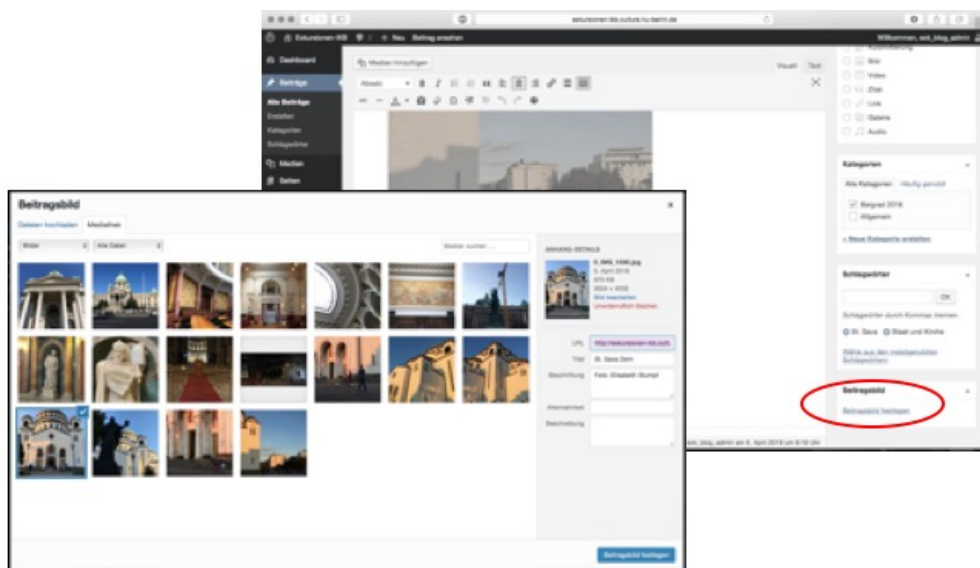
exkursionen-ikb.culture.hu-berlin.de

Exkursionen IKB + Neu Beitrag ansehen Willkommen, exk_blog_admin

Dashboard
Beiträge
Alle Beiträge
Erstellen
Kategorien
Schlagwörter
Medien
Seiten

Medien hinzufügen
Visuell Text
Absatz

Bild
Video
Zitat
Link
Galerie
Audio

Kategorien
Alle Kategorien Häufig genutzt
Belgrad 2018
Allgemein
+ Neue Kategorie erstellen

Schlagwörter
OK
Schlagwörter durch Kommas trennen.
St. Sava Staat und Kirche
Wähle aus den meistgenutzten Schlagwörtern

Beitragsbild
Beitragsbild festlegen

Beitragsbild
Dateien hochladen Mediathek
Bilder Alle Daten
Medien suchen ...

ANHANG-DETAILS
0_IMG_1590.jpg
5. April 2018
970 KB
3024 × 4032
Bild bearbeiten
Unwiderruflich löschen

URL http://exkursionen-ikb.cultu
Titel St. Sava Dom
Beschriftung Foto: Elisabeth Stumpf
Alternativtext
Beschreibung

Beitragsbild festlegen

exk_blog_admin am 6. April 2018 um 8:16 Uhr